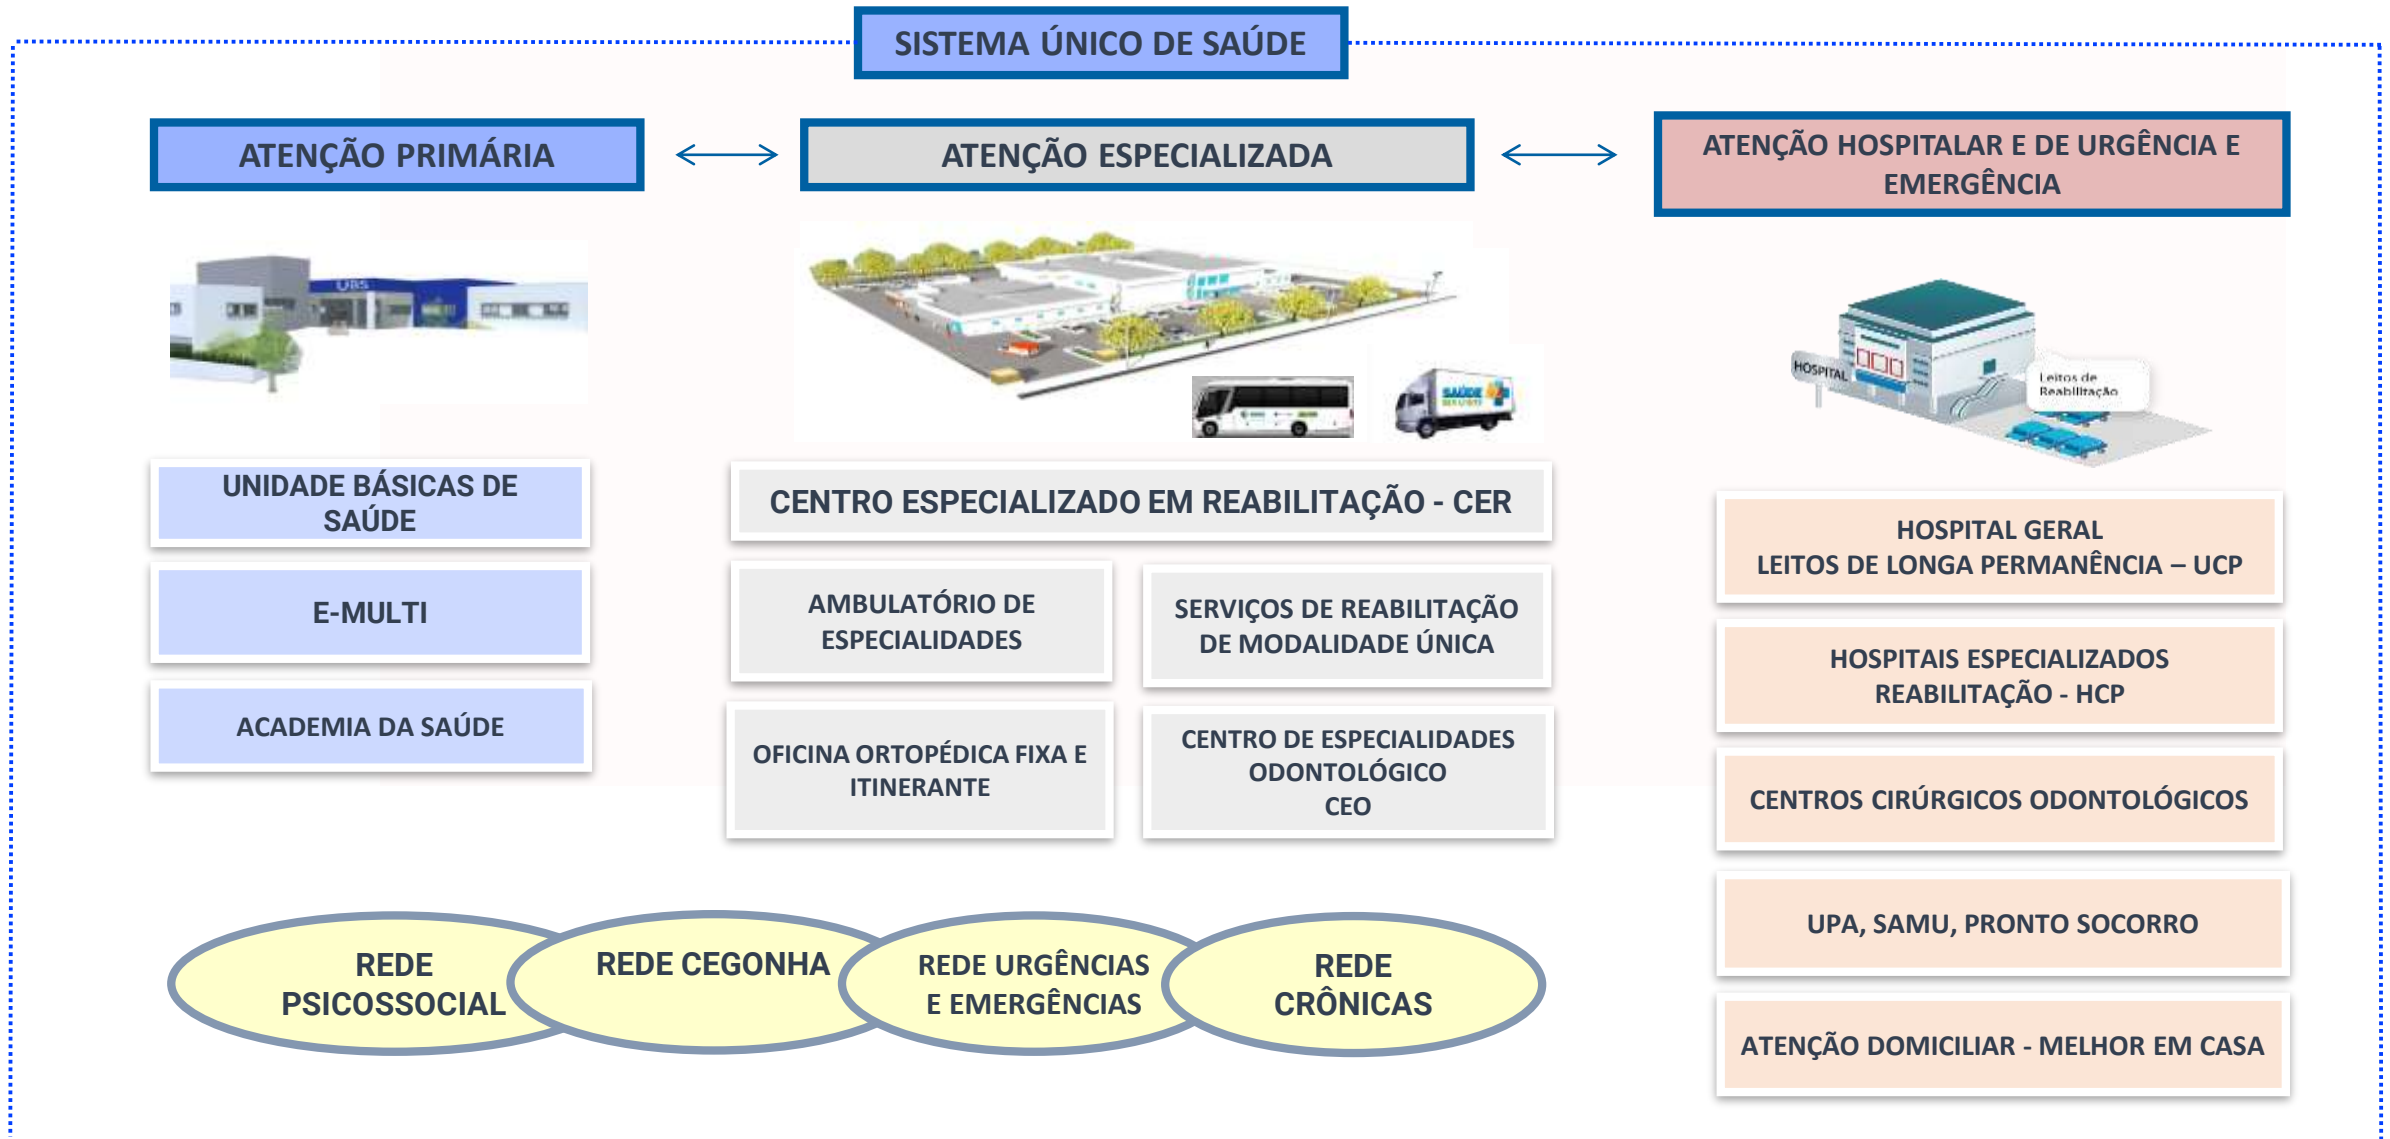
SISTEMA ÚNICO DE SAÚDE

ATENÇÃO PRIMÁRIA

ATENÇÃO ESPECIALIZADA

ATENÇÃO HOSPITALAR E DE URGÊNCIA E EMERGÊNCIA

UBS

SAÚDE

HOSPITAL

Leitos de Reabilitação

UNIDADE BÁSICAS DE SAÚDE

E-MULTI

ACADEMIA DA SAÚDE

CENTRO ESPECIALIZADO EM REABILITAÇÃO - CER

AMBULATÓRIO DE ESPECIALIDADES

SERVIÇOS DE REABILITAÇÃO DE MODALIDADE ÚNICA

OFICINA ORTOPÉDICA FIXA E ITINERANTE

CENTRO DE ESPECIALIDADES ODONTOLÓGICO CEO

HOSPITAL GERAL
LEITOS DE LONGA PERMANÊNCIA – UCP

HOSPITAIS ESPECIALIZADOS REABILITAÇÃO - HCP

CENTROS CIRÚRGICOS ODONTOLÓGICOS

UPA, SAMU, PRONTO SOCORRO

ATENÇÃO DOMICILIAR - MELHOR EM CASA

REDE PSICOSSOCIAL

REDE CEGONHA

REDE URGÊNCIAS E EMERGÊNCIAS

REDE CRÔNICAS